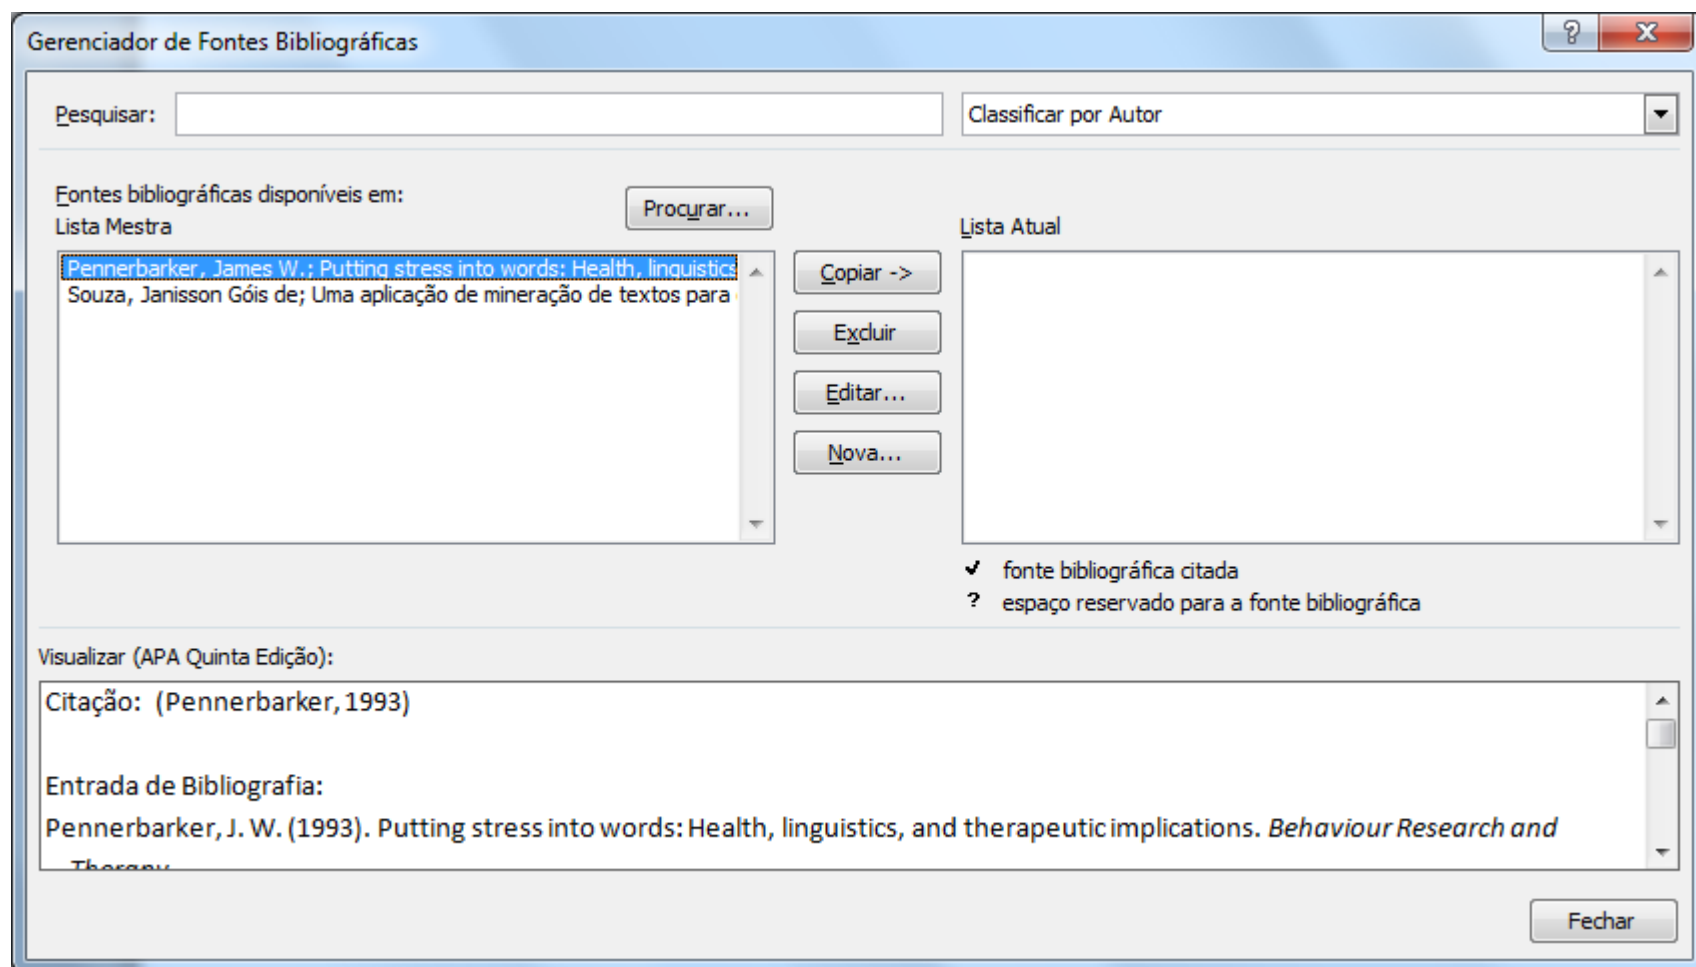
Gerenciador de Fontes Bibliográficas

?
X

Pesquisar:

Classificar por Autor

Fontes bibliográficas disponíveis em:
Lista Mestra

Procurar...

Lista Atual

Pennerbarker, James W.; Putting stress into words: Health, linguistics
Souza, Janisson Góis de; Uma aplicação de mineração de textos para

Copiar ->
Excluir
Editar...
Nova...

✓ fonte bibliográfica citada
? espaço reservado para a fonte bibliográfica

Visualizar (APA Quinta Edição):

Citação: (Pennerbarker, 1993)

Entrada de Bibliografia:
Pennerbarker, J. W. (1993). Putting stress into words: Health, linguistics, and therapeutic implications. Behaviour Research and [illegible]

Fechar